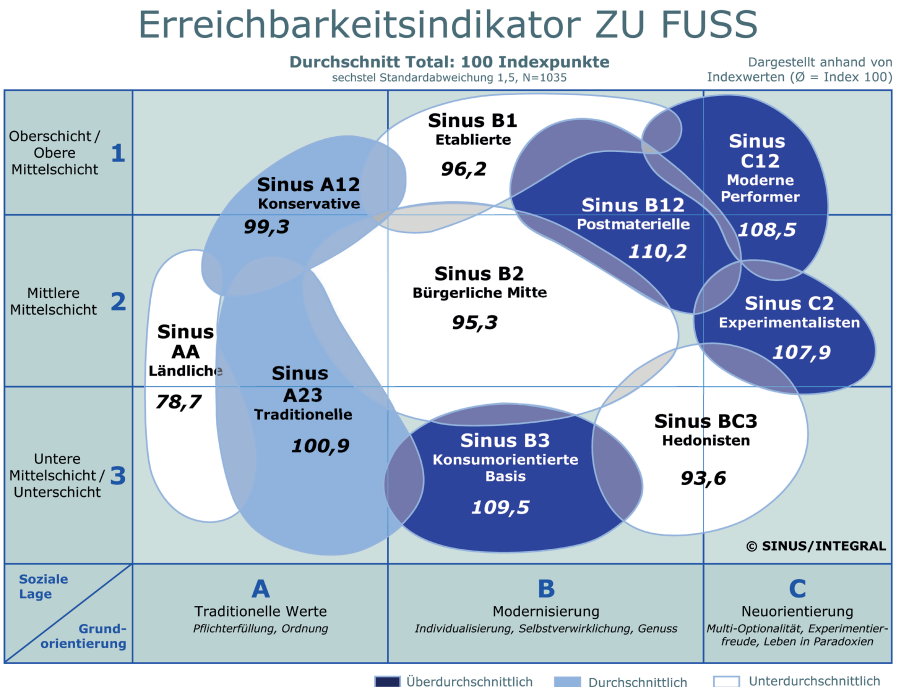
Erreichbarkeitsindikator ZU FUSS

Durchschnitt Total: 100 Indexpunkte
sechstel Standardabweichung 1,5, N=1035

Dargestellt anhand von Indexwerten (Ø = Index 100)

Oberschicht / Obere Mittelschicht 1

Mittlere Mittelschicht 2

Untere Mittelschicht / Unterschicht 3

Sinus B1
Etablierte
96,2

Sinus C12
Moderne Performer
108,5

Sinus A12
Konservative
99,3

Sinus B12
Postmaterielle
110,2

Sinus B2
Bürgerliche Mitte
95,3

Sinus C2
Experimentalisten
107,9

Sinus AA
Ländliche
78,7

Sinus A23
Traditionelle
100,9

Sinus B3
Konsumorientierte Basis
109,5

Sinus BC3
Hedonisten
93,6

© SINUS/INTEGRAL

Soziale Lage

Grundorientierung

A
Traditionelle Werte
Pflichterfüllung, Ordnung

B
Modernisierung
Individualisierung, Selbstverwirklichung, Genuss

C
Neuorientierung
Multi-Optionalität, Experimentierfreude, Leben in Paradoxien

Überdurchschnittlich
Durchschnittlich
Unterdurchschnittlich